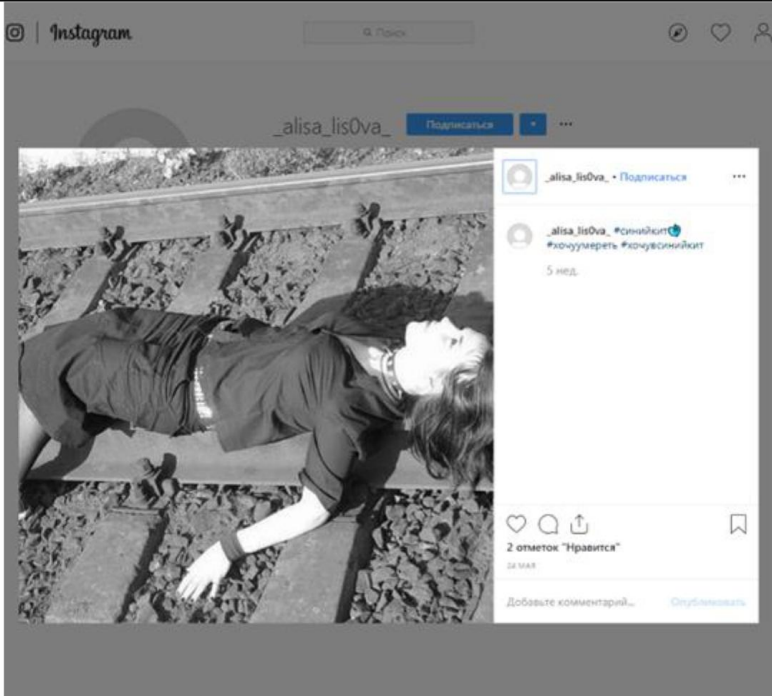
Instagram

Поиск

_alisa_lis0va_ Подписаться

_alisa_lis0va_ • Подписаться

_alisa_lis0va_ #синийкит #хочуумереть #хочувсинийкит

5 нед.

2 отметок "Нравится"

24 мая

Добавьте комментарий...

Опубликовать